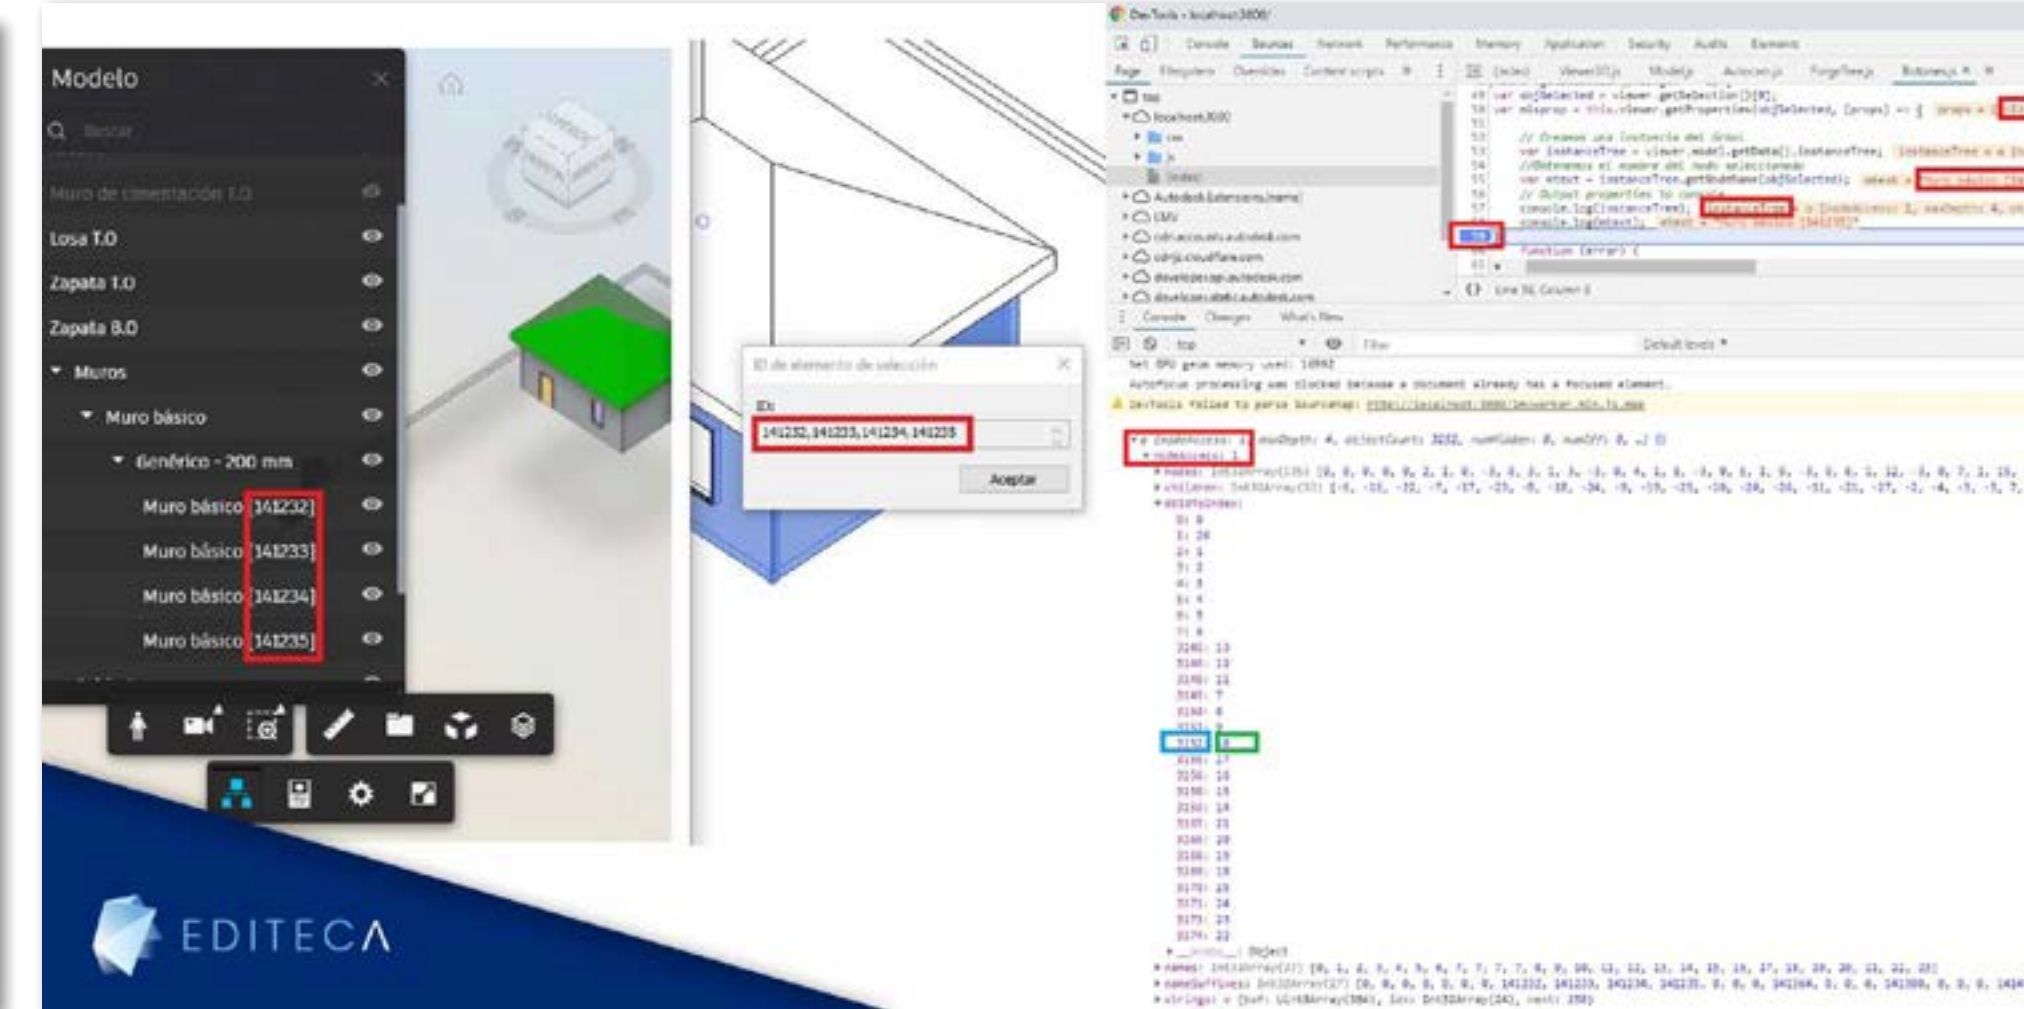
Modelo

Buscar

Muro de cimentación T.0

Losa T.0

Zapata T.0

Zapata B.0

Muros

Muro básico

Genérico - 200 mm

Muro básico [141232]

Muro básico [141233]

Muro básico [141234]

Muro básico [141235]

ID de elemento de selección

IDs

141232, 141233, 141234, 141235

Aceptar

EDITECA

DevTools - localhost:3000/

Console Sources Network Performance Memory Application Security Audits Elements

Page Filesystem Overrides Content scripts

top

localhost:3000

css

js

(index)

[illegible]

// Creamos una instancia del árbol

// Output properties to console

console.log(instanceTree);

console.log(idtext);

function (array) {

Line 56, Column 1

Console Changes What's New

top Filter Default levels

DevTools failed to parse SourceMap: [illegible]

nodeAccess: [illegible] maxDepth: 4, objectCount: 3232, numHidden: 0, numOff: 0

nodeAccess: 1

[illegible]